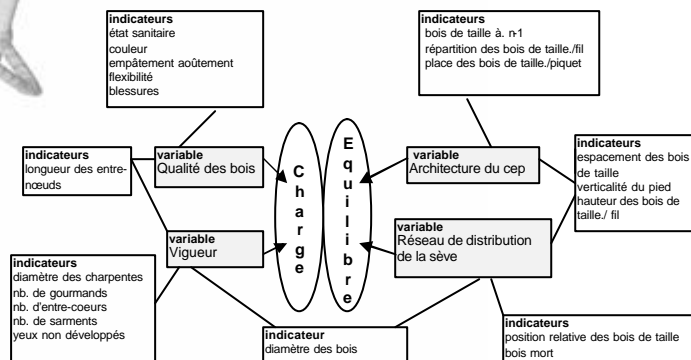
indicateurs
état sanitaire
couleur
empâtement aoûtement
flexibilité
blessures

indicateurs
bois de taille à. n-1
répartition des bois de taille./fil
place des bois de taille./piquet

indicateurs
longueur des entrenœuds

variable
Qualité des bois

C
h
a
r
g
e

E
q
u
i
l
i
b
r
e

variable
Architecture du cep

indicateurs
espacement des bois de taille
verticalité du pied
hauteur des bois de taille./ fil

variable
Vigueur

variable
Réseau de distribution de la sève

indicateurs
diamètre des charpentes
nb. de gourmands
nb. d'entre-coeurs
nb. de sarments
yeux non développés

indicateur
diamètre des bois

indicateurs
position relative des bois de taille
bois mort